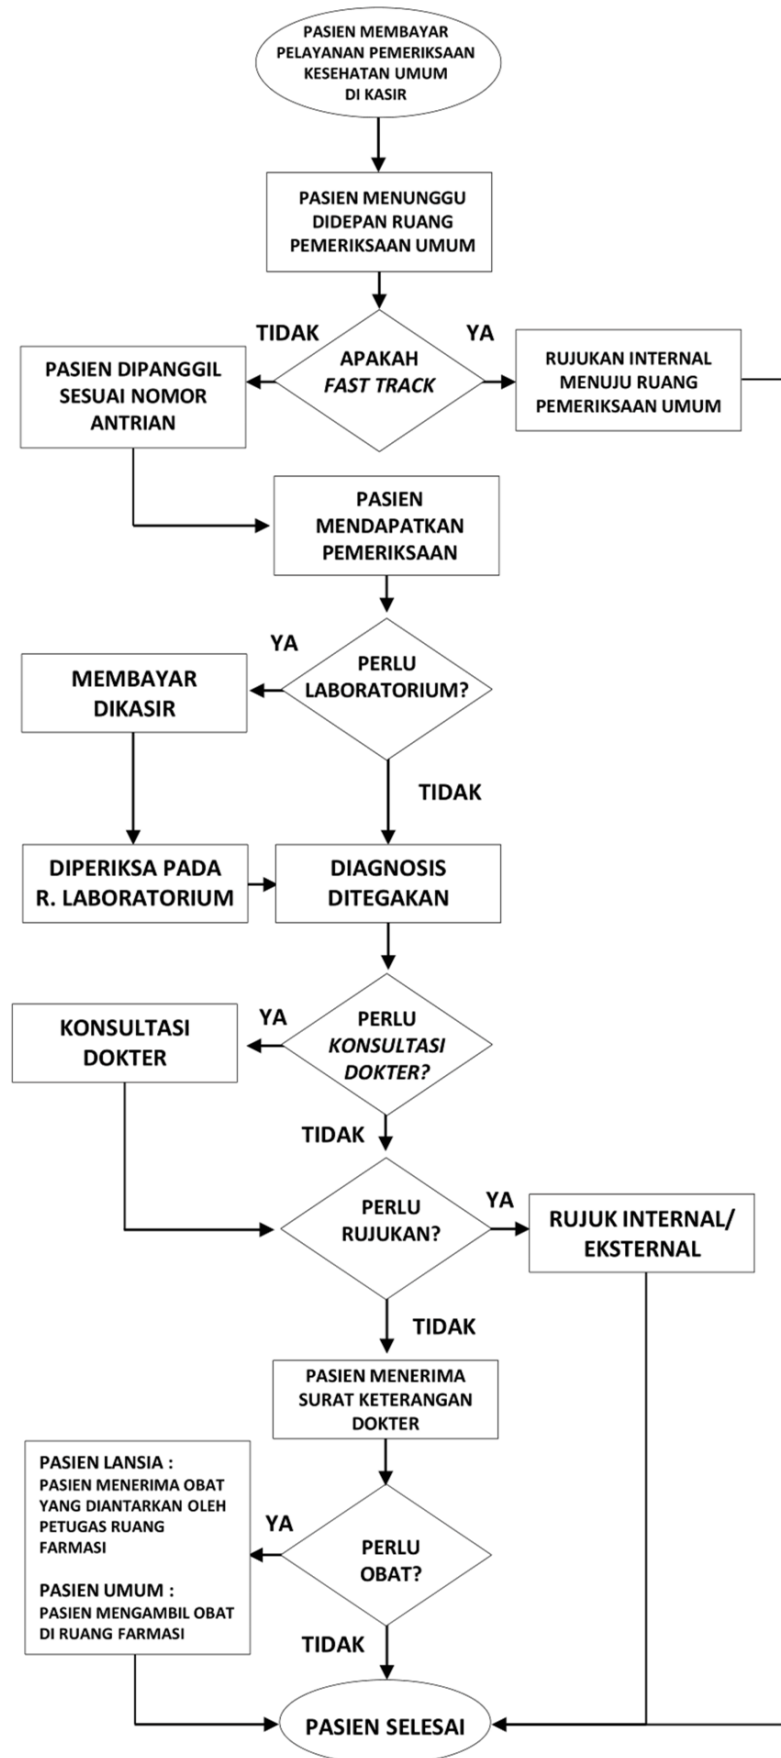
PASIEN MEMBAYAR PELAYANAN PEMERIKSAAN KESEHATAN UMUM DI KASIR

PASIEN MENUNGGU DIDEPAN RUANG PEMERIKSAAN UMUM

TIDAK

YA

APAKAH *FAST TRACK*

PASIEN DIPANGGIL SESUAI NOMOR ANTRIAN

RUJUKAN INTERNAL MENUJU RUANG PEMERIKSAAN UMUM

PASIEN MENDAPATKAN PEMERIKSAAN

YA

PERLU LABORATORIUM?

MEMBAYAR DIKASIR

TIDAK

DIPERIKSA PADA R. LABORATORIUM

DIAGNOSIS DITEGAKAN

KONSULTASI DOKTER

YA

PERLU *KONSULTASI DOKTER?*

TIDAK

PERLU RUJUKAN?

YA

RUJUK INTERNAL/ EKSTERNAL

TIDAK

PASIEN MENERIMA SURAT KETERANGAN DOKTER

PASIEN LANSIA : PASIEN MENERIMA OBAT YANG DIANTARKAN OLEH PETUGAS RUANG FARMASI

PASIEN UMUM : PASIEN MENGAMBIL OBAT DI RUANG FARMASI

YA

PERLU OBAT?

TIDAK

PASIEN SELESAI